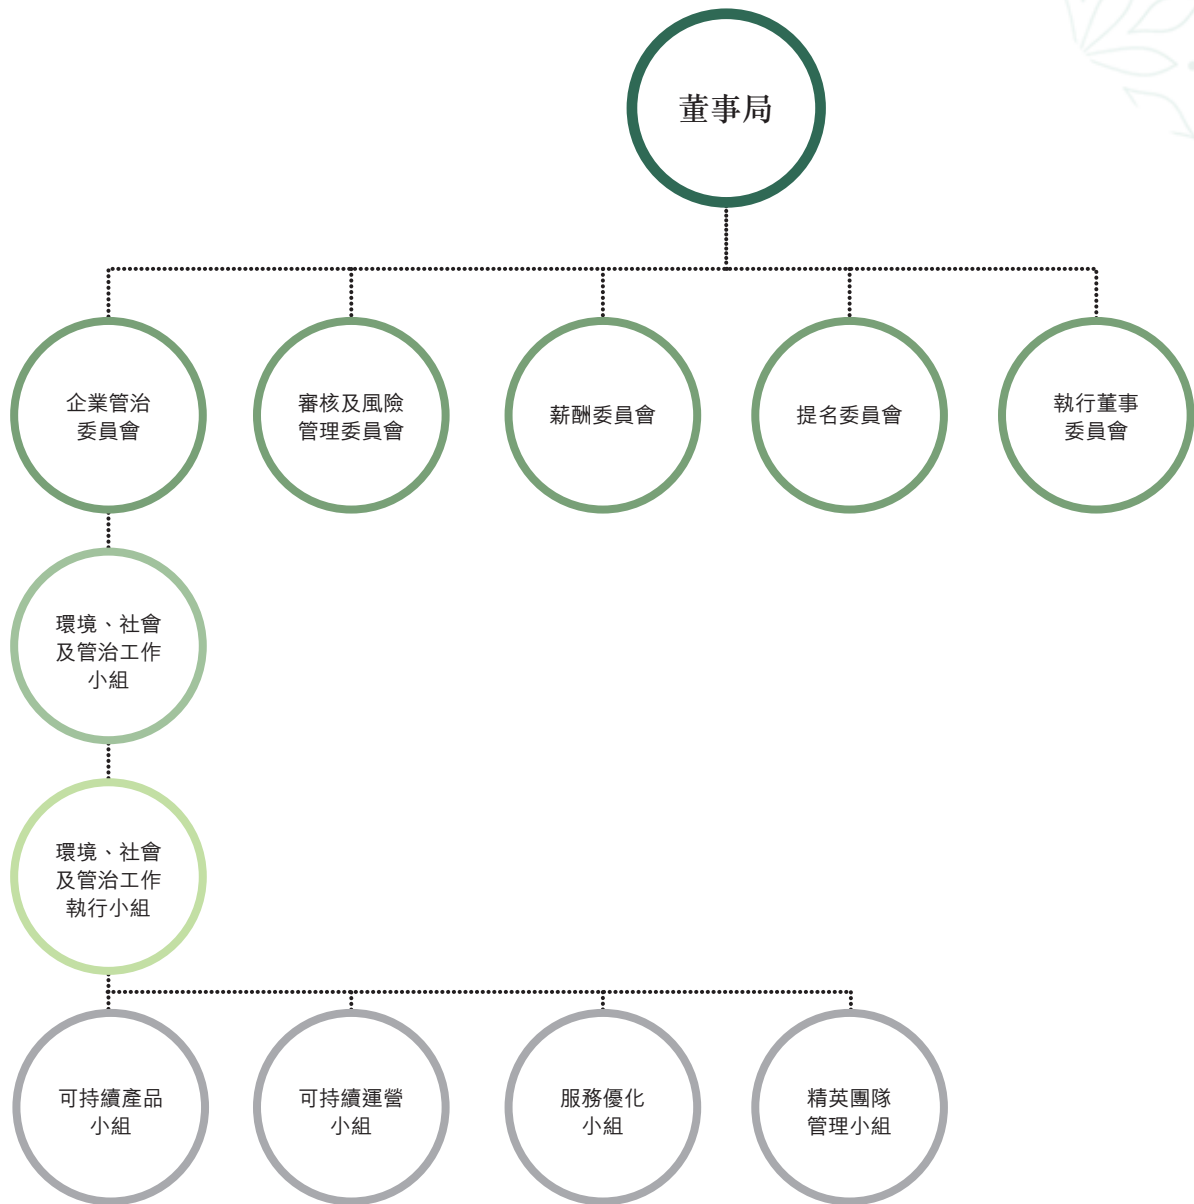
董事局

企業管治委員會

審核及風險管理委員會

薪酬委員會

提名委員會

執行董事委員會

環境、社會及管治工作小組

環境、社會及管治工作執行小組

可持續產品小組

可持續運營小組

服務優化小組

精英團隊管理小組